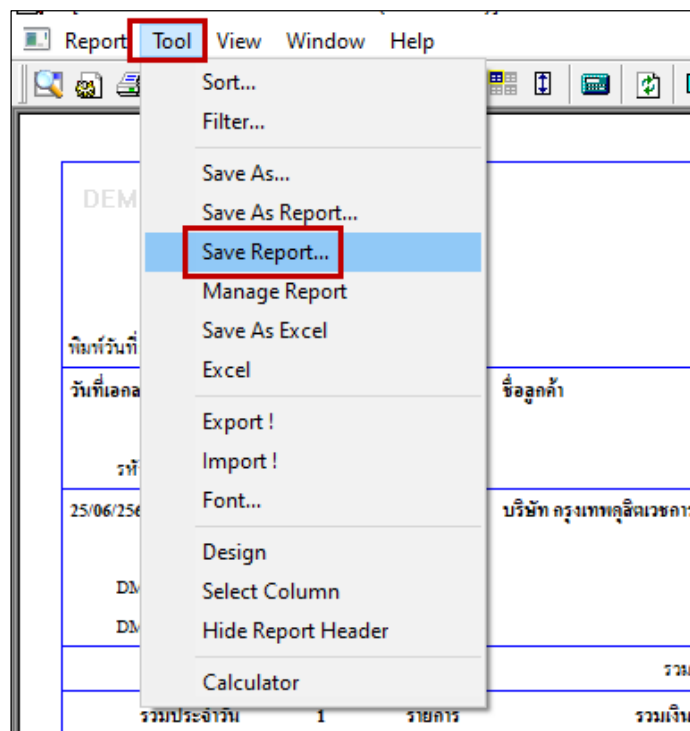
Report Tool View Window Help

Sort...
Filter...
Save As...
Save As Report...
Save Report...
Manage Report
Save As Excel
Excel
Export !
Import !
Font...
Design
Select Column
Hide Report Header
Calculator

DEM
พิมพ์วันที่
วันที่เอกส
ชื่อลูกค้า
รหั
25/06/256
บริษัท กรุงเทพคลินิกเวชกา
DM
DM
รวม
รวมประจำวัน 1 รายการ รวมเงิน